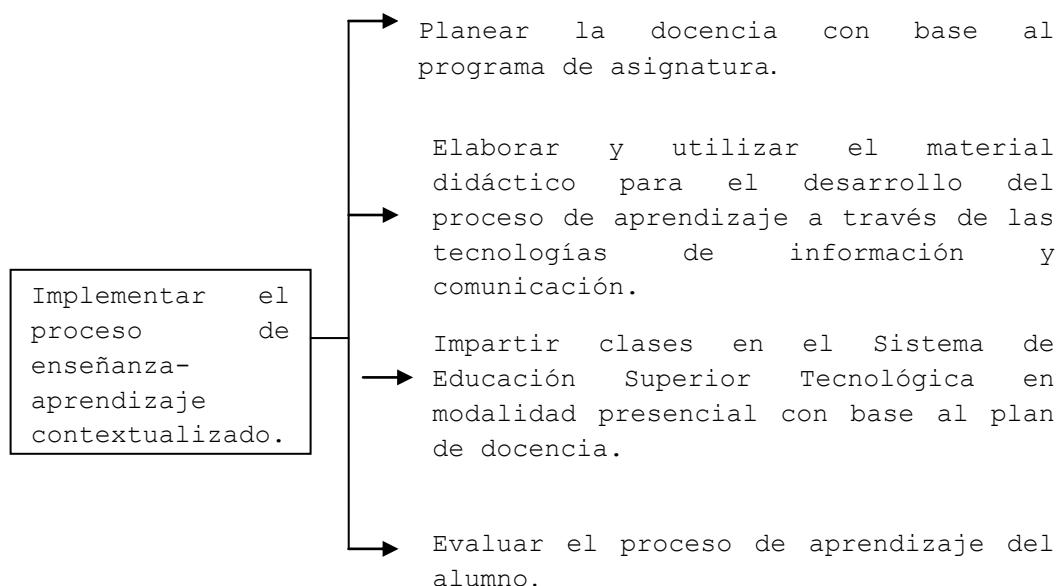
Implementar el proceso de enseñanza-aprendizaje contextualizado.

Planear la docencia con base al programa de asignatura.

Elaborar y utilizar el material didáctico para el desarrollo del proceso de aprendizaje a través de las tecnologías de información y comunicación.

Impartir clases en el Sistema de Educación Superior Tecnológica en modalidad presencial con base al plan de docencia.

Evaluar el proceso de aprendizaje del alumno.